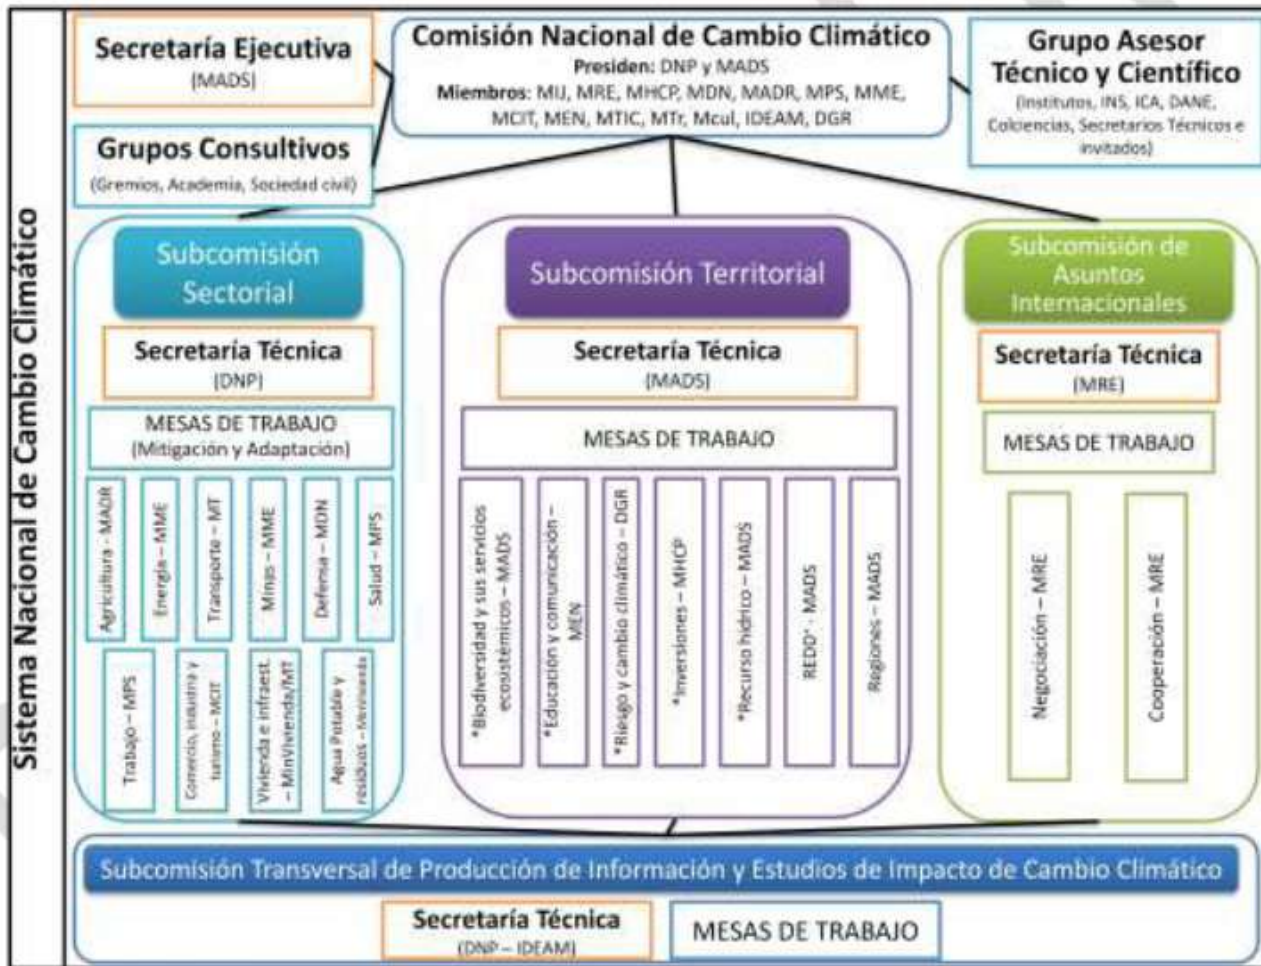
Sistema Nacional de Cambio Climático

Secretaría Ejecutiva
(MADS)

Comisión Nacional de Cambio Climático
Presiden: DNP y MADS
Miembros: MIJ, MRE, MHCP, MDN, MADR, MPS, MME, MCIT, MEN, MTIC, MTr, Mcul, IDEAM, DGR

Grupo Asesor Técnico y Científico
(Institutos, INS, ICA, DANE, Colciencias, Secretarios Técnicos e invitados)

Grupos Consultivos
(Gremios, Academia, Sociedad civil)

Subcomisión Sectorial

Secretaría Técnica
(DNP)

MESAS DE TRABAJO
(Mitigación y Adaptación)

Agricultura – MADR
Energía – MME
Transporte – MT
Minas – MME
Defensa – MDN
Salud – MPS
Trabajo – MPS
Comercio, industria y turismo – MCIT
Vivienda e infraest. – MinVivienda/MT
Agua Potable y residuos – Minvivienda

Subcomisión Territorial

Secretaría Técnica
(MADS)

MESAS DE TRABAJO

*Biodiversidad y sus servicios ecosistémicos – MADS
*Educación y comunicación – MEN
*Riesgo y cambio climático – DGR
*Inversiones – MHCP
*Recurso hídrico – MADS
REDD+ - MADS
Regiones – MADS

Subcomisión de Asuntos Internacionales

Secretaría Técnica
(MRE)

MESAS DE TRABAJO

Negociación – MRE
Cooperación – MRE

Subcomisión Transversal de Producción de Información y Estudios de Impacto de Cambio Climático

Secretaría Técnica
(DNP – IDEAM)

MESAS DE TRABAJO